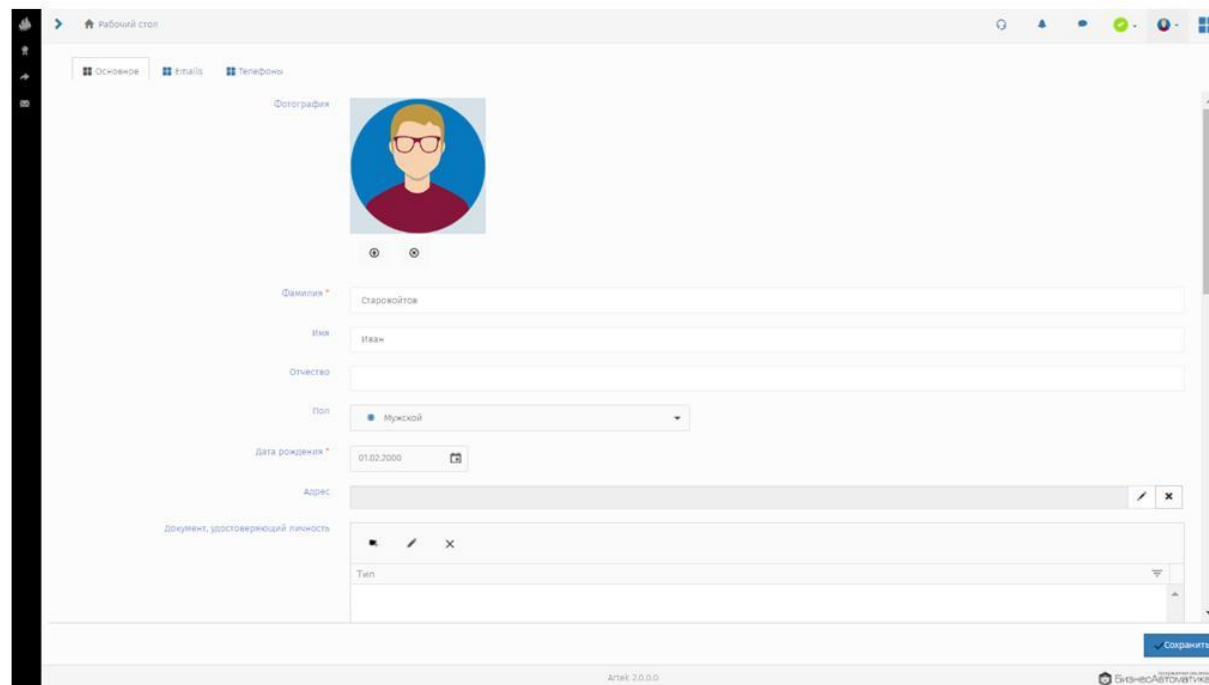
Рабочий стол

Основное
Emails
Телефоны

Фотография

Фамилия *
Старовойтов

Имя
Иван

Отчество

Пол
Мужской

Дата рождения *
01.02.2000

Адрес

Документ, удостоверяющий личность

Тип

Сохранить

Артек 2.0.0.0

БизнесАвтоматика